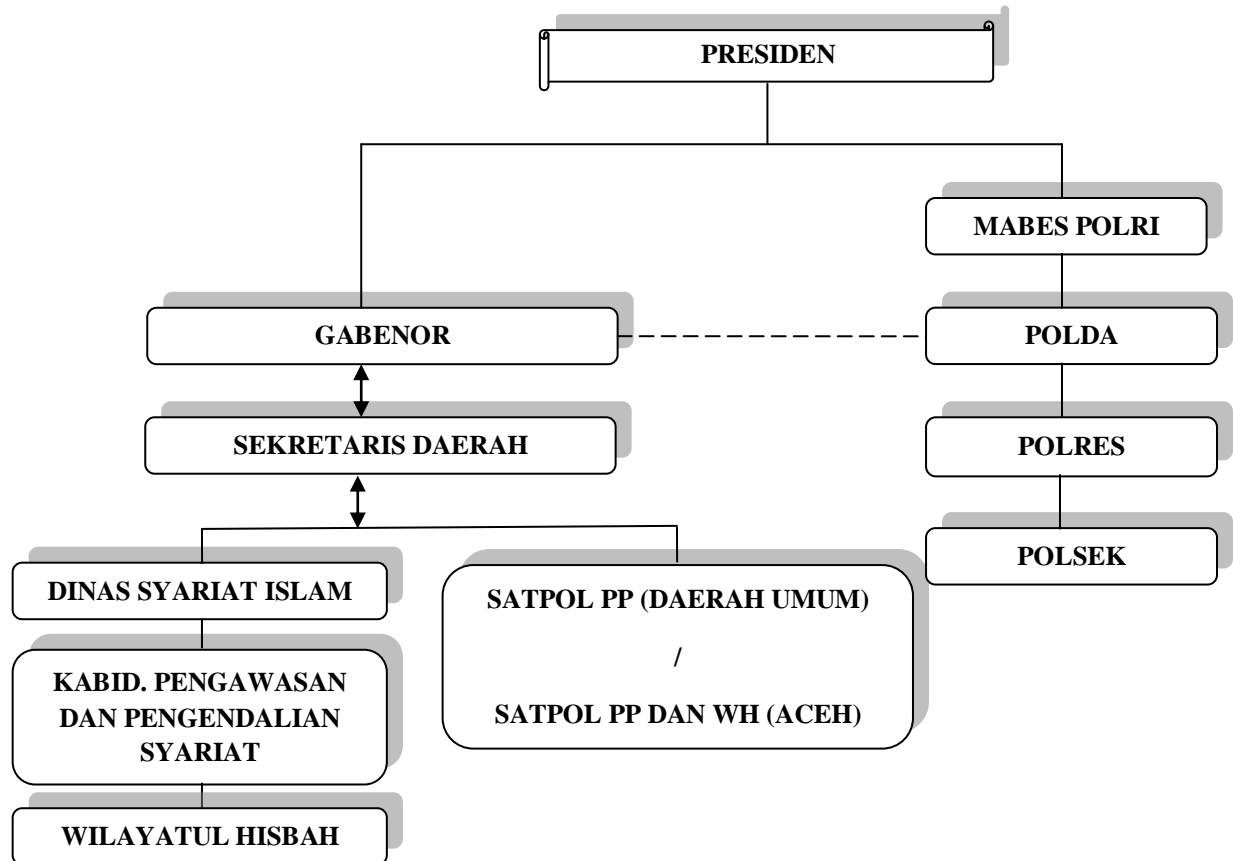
PRESIDEN

MABES POLRI

GABENOR

POLDA

SEKRETARIS DAERAH

POLRES

POLSEK

DINAS SYARIAT ISLAM

SATPOL PP (DAERAH UMUM)

/

SATPOL PP DAN WH (ACEH)

KABID. PENGAWASAN DAN PENGENDALIAN SYARIAT

WILAYATUL HISBAH